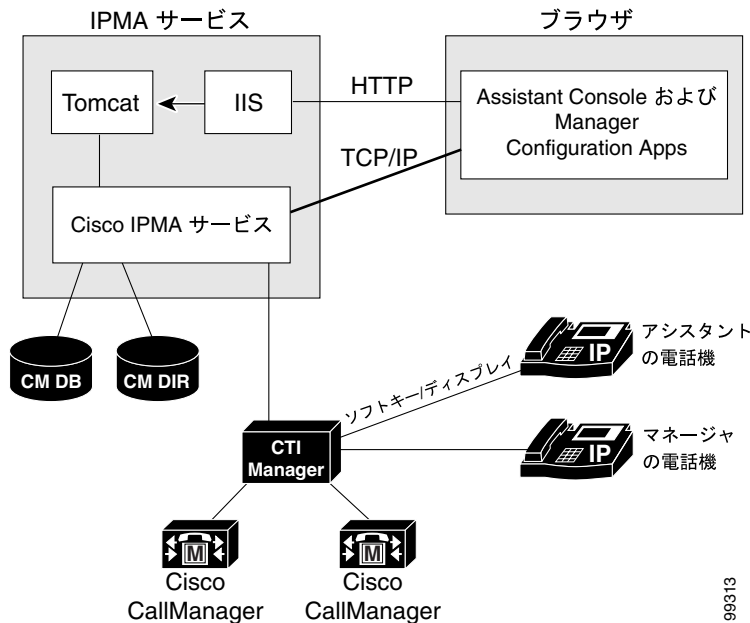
IPMA サービス

ブラウザ

Tomcat

IIS

HTTP

Assistant Console および Manager Configuration Apps

TCP/IP

Cisco IPMA サービス

CM DB

CM DIR

ソフトキー/ディスプレイ

IP

アシスタントの電話機

IP

マネージャの電話機

CTI Manager

M

Cisco CallManager

M

Cisco CallManager

99313